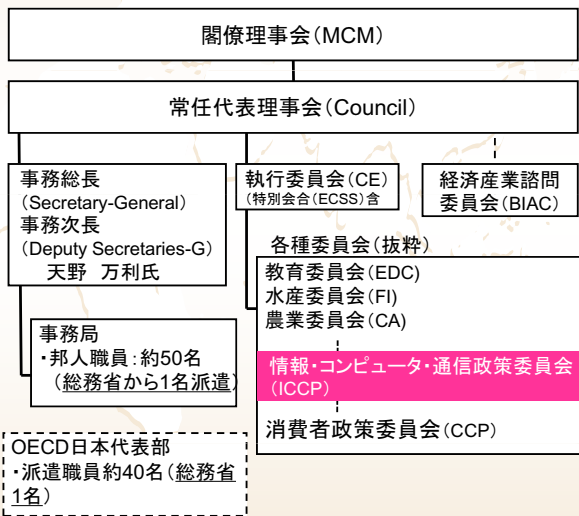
閣僚理事会(MCM)

常任代表理事会(Council)

事務総長
(Secretary-General)
事務次長
(Deputy Secretaries-G)
天野　万利氏

執行委員会(CE)
(特別会合(ECSS)含

経済産業諮問
委員会(BIAC)

各種委員会(抜粋)

教育委員会(EDC)
水産委員会(FI)
農業委員会(CA)

情報・コンピュータ・通信政策委員会
(ICCP)

消費者政策委員会(CCP)

事務局
・邦人職員:約50名
(総務省から1名派遣)

OECD日本代表部
・派遣職員約40名(総務省
1名)